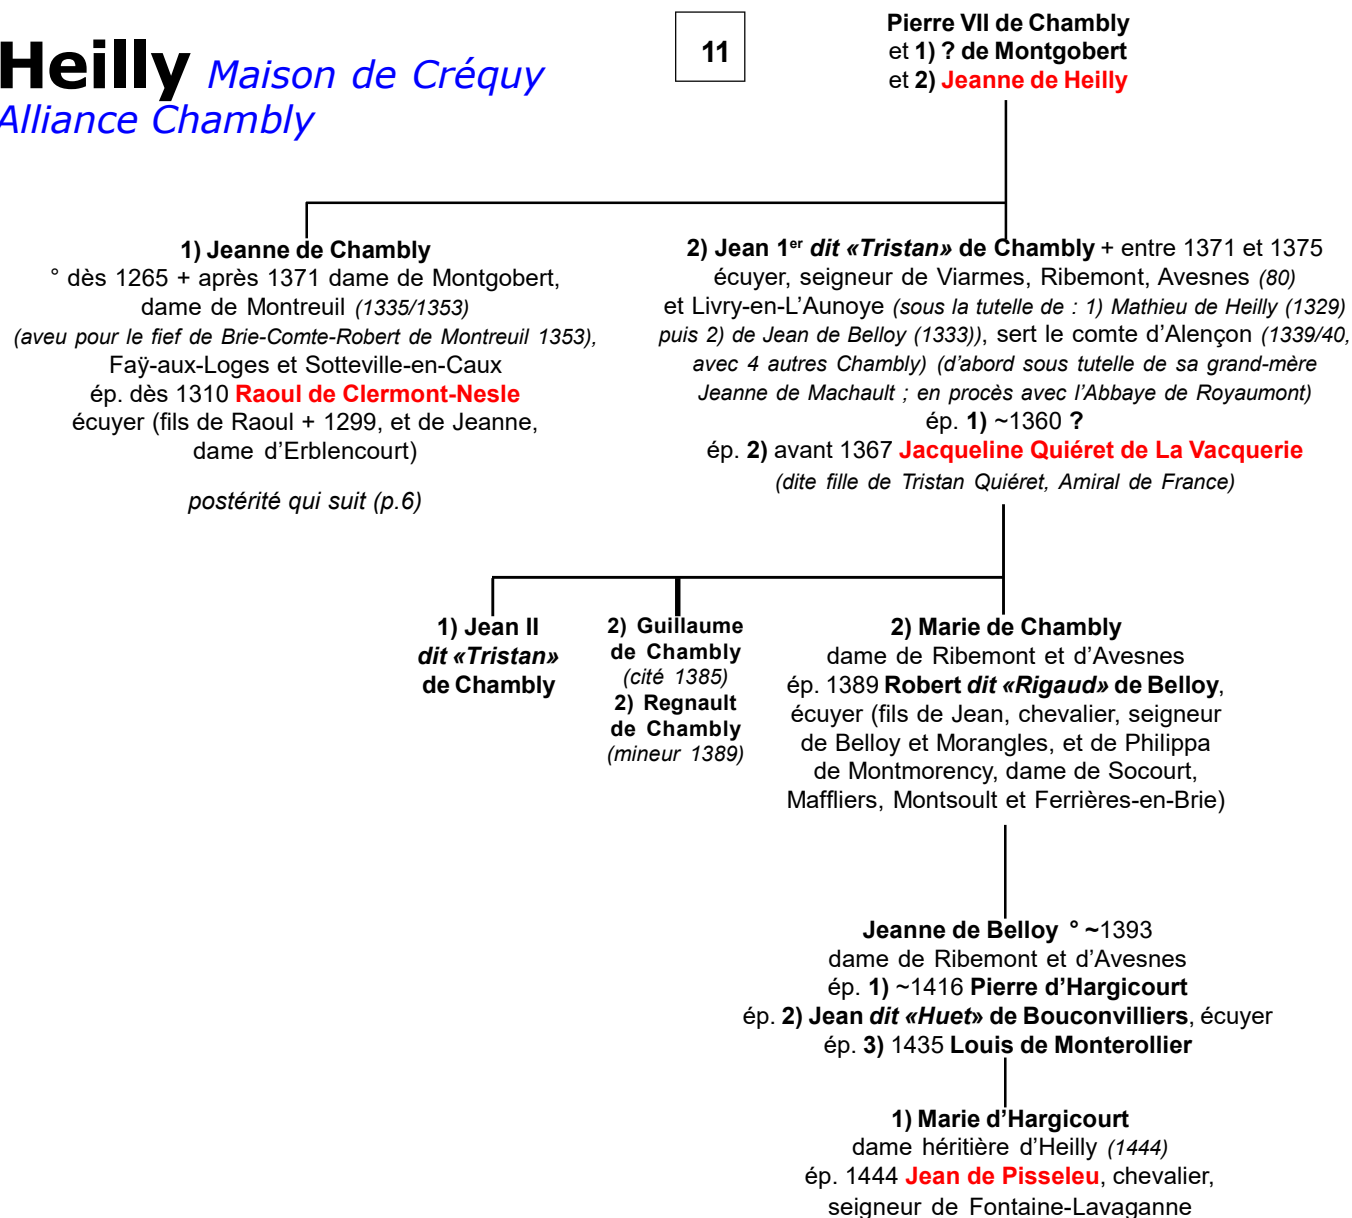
Heilly Maison de Créquy
Alliance Chambly

11

Pierre VII de Chambly
et 1) ? de Montgobert
et 2) Jeanne de Heilly

1) Jeanne de Chambly
° dès 1265 + après 1371 dame de Montgobert, dame de Montreuil (1335/1353)
(aveu pour le fief de Brie-Comte-Robert de Montreuil 1353),
Faÿ-aux-Loges et Sotteville-en-Caux
ép. dès 1310 Raoul de Clermont-Nesle
écuyer (fils de Raoul + 1299, et de Jeanne, dame d'Erblencourt)

postérité qui suit (p.6)

2) Jean 1$^{er}$ dit «Tristan» de Chambly + entre 1371 et 1375
écuyer, seigneur de Viarmes, Ribemont, Avesnes (80)
et Livry-en-L'Aunoye (sous la tutelle de : 1) Mathieu de Heilly (1329) puis 2) de Jean de Belloy (1333)), sert le comte d'Alençon (1339/40, avec 4 autres Chambly) (d'abord sous tutelle de sa grand-mère Jeanne de Machault ; en procès avec l'Abbaye de Royaumont)
ép. 1) ~1360 ?
ép. 2) avant 1367 Jacqueline Quiéret de La Vacquerie
(dite fille de Tristan Quiéret, Amiral de France)

1) Jean II
dit «Tristan»
de Chambly

2) Guillaume
de Chambly
(cité 1385)
2) Regnault
de Chambly
(mineur 1389)

2) Marie de Chambly
dame de Ribemont et d'Avesnes
ép. 1389 Robert dit «Rigaud» de Belloy,
écuyer (fils de Jean, chevalier, seigneur de Belloy et Morangles, et de Philippa de Montmorency, dame de Socourt, Maffliers, Montsoult et Ferrières-en-Brie)

Jeanne de Belloy ° ~1393
dame de Ribemont et d'Avesnes
ép. 1) ~1416 Pierre d'Hargicourt
ép. 2) Jean dit «Huet» de Bouconvilliers, écuyer
ép. 3) 1435 Louis de Monterollier

1) Marie d'Hargicourt
dame héritière d'Heilly (1444)
ép. 1444 Jean de Pisseleu, chevalier,
seigneur de Fontaine-Lavaganne